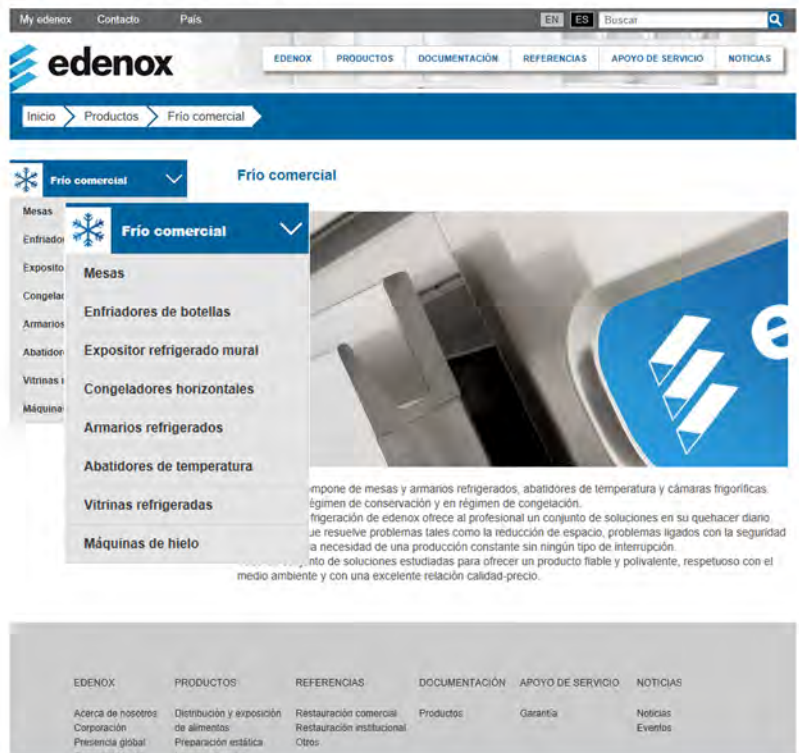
My edenox Contacto País EN ES Buscar

edenox

EDENOX PRODUCTOS DOCUMENTACIÓN REFERENCIAS APOYO DE SERVICIO NOTICIAS

Inicio Productos Frío comercial

Frío comercial

Mesas
Enfriado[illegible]
Exposito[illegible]
Congela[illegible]
Armarios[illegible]
Abatidor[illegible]
Vitrinas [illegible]
Máquina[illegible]

Frío comercial

Frío comercial

Mesas
Enfriadores de botellas
Expositor refrigerado mural
Congeladores horizontales
Armarios refrigerados
Abatidores de temperatura
Vitrinas refrigeradas
Máquinas de hielo

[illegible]ompone de mesas y armarios refrigerados, abatidores de temperatura y cámaras frigoríficas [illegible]égimen de conservación y en régimen de congelación.
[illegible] frigeración de edenox ofrece al profesional un conjunto de soluciones en su quehacer diario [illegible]ue resuelve problemas tales como la reducción de espacio, problemas ligados con la seguridad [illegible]a necesidad de una producción constante sin ningún tipo de interrupción.
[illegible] conjunto de soluciones estudiadas para ofrecer un producto fiable y polivalente, respetuoso con el medio ambiente y con una excelente relación calidad-precio.

EDENOX
Acerca de nosotros
Corporación
Presencia global

PRODUCTOS
Distribución y exposición de alimentos
Preparación estática

REFERENCIAS
Restauración comercial
Restauración institucional
Otros

DOCUMENTACIÓN
Productos

APOYO DE SERVICIO
Garantía

NOTICIAS
Noticias
Eventos